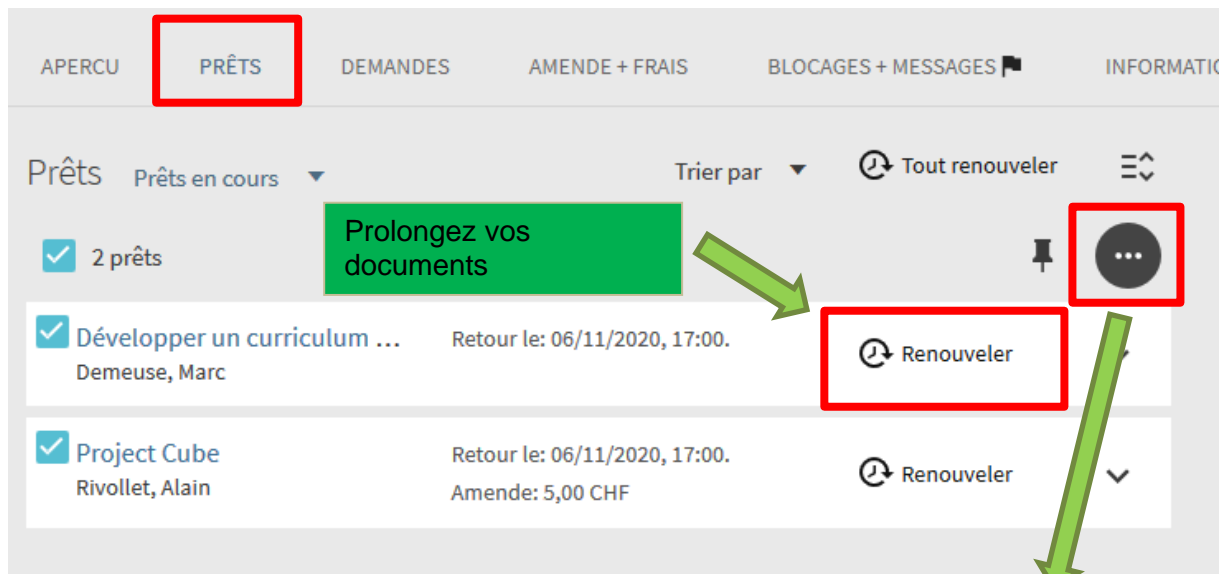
APERCU PRÊTS DEMANDES AMENDE + FRAIS BLOCAGES + MESSAGES INFORMATIO

Prêts Prêts en cours Trier par Tout renouveler

Prolongez vos documents

2 prêts

Développer un curriculum …
Demeuse, Marc
Retour le: 06/11/2020, 17:00.
Renouveler

Project Cube
Rivollet, Alain
Retour le: 06/11/2020, 17:00.
Amende: 5,00 CHF
Renouveler